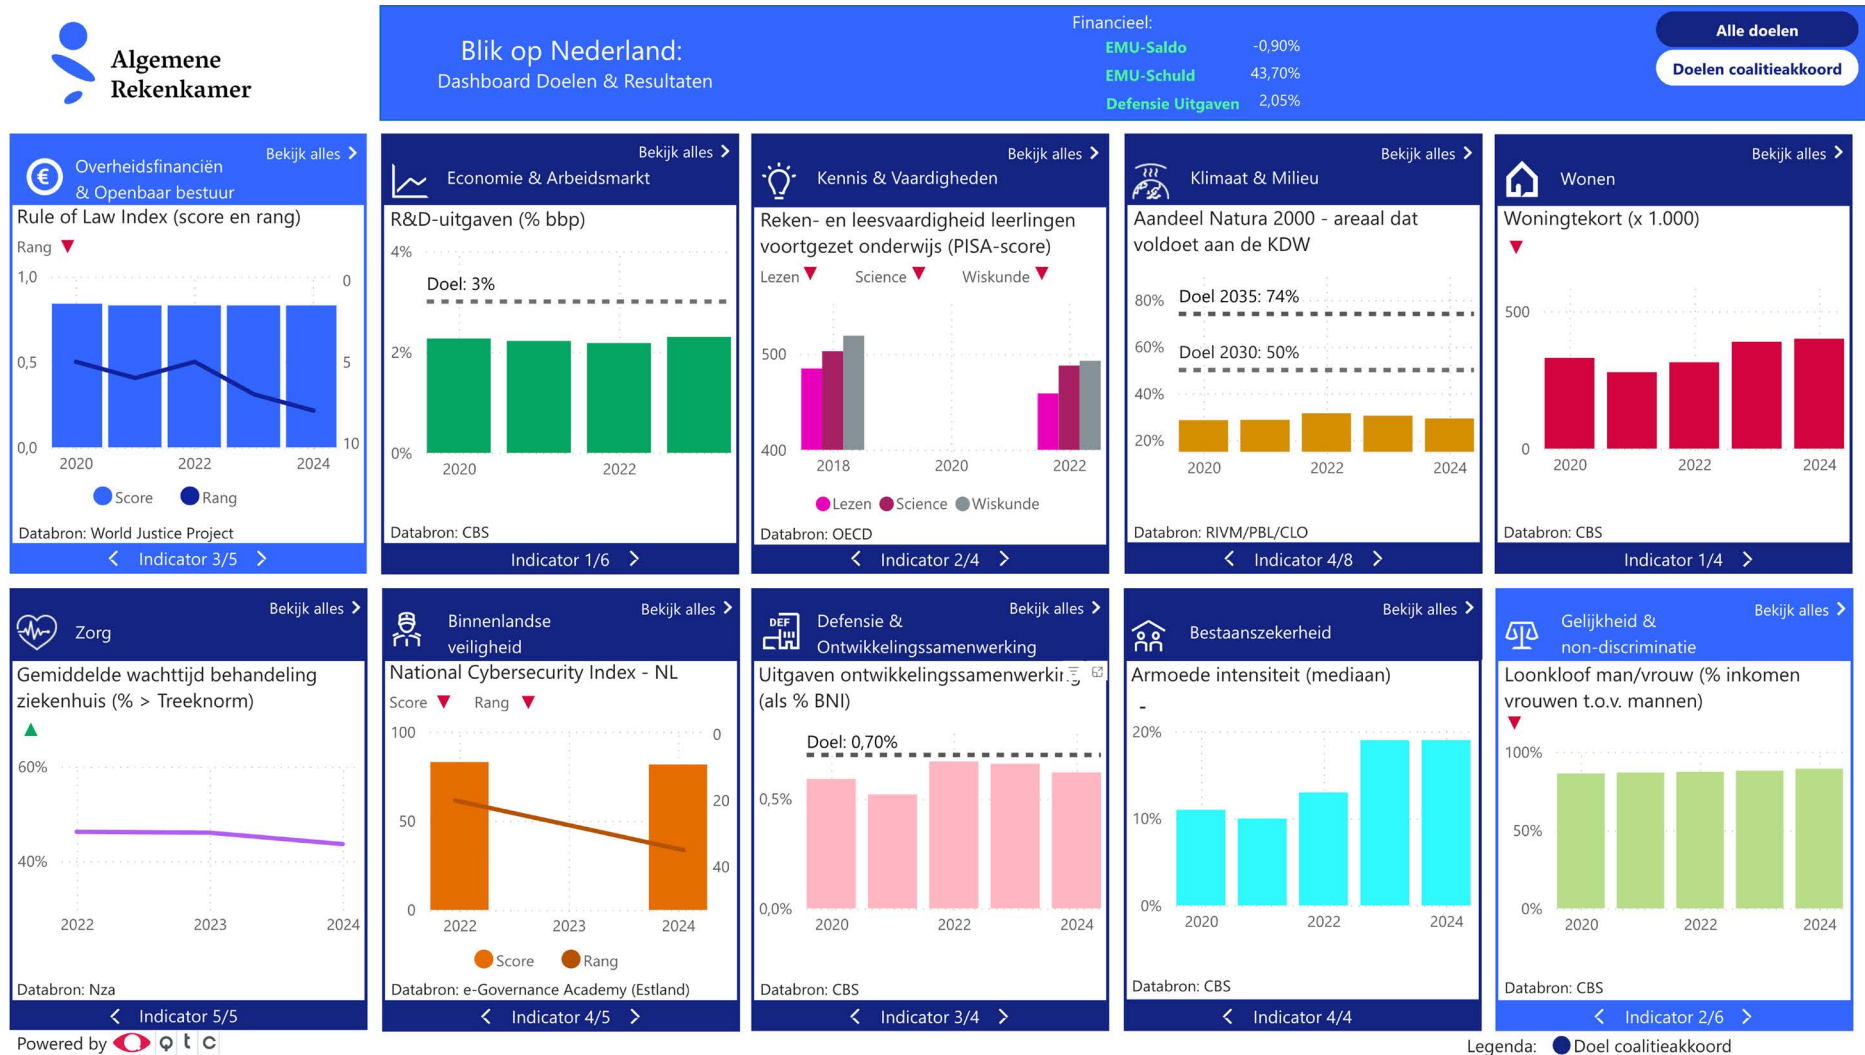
Algemene Rekenkamer

Blik op Nederland:
Dashboard Doelen & Resultaten

Financieel:
EMU-Saldo -0,90%
EMU-Schuld 43,70%
Defensie Uitgaven 2,05%

Alle doelen
Doelen coalitieakkoord

Overheidsfinanciën & Openbaar bestuur
Bekijk alles >
Rule of Law Index (score en rang)
Rang ▼
1,0 0,5 0,0
0 5 10
2020 2022 2024
Score Rang
Databron: World Justice Project
< Indicator 3/5 >

Economie & Arbeidsmarkt
Bekijk alles >
R&D-uitgaven (% bbp)
4% 2% 0%
Doel: 3%
2020 2022
Databron: CBS
Indicator 1/6 >

Kennis & Vaardigheden
Bekijk alles >
Reken- en leesvaardigheid leerlingen voortgezet onderwijs (PISA-score)
Lezen ▼ Science ▼ Wiskunde ▼
500 400
2018 2020 2022
Lezen Science Wiskunde
Databron: OECD
< Indicator 2/4 >

Klimaat & Milieu
Bekijk alles >
Aandeel Natura 2000 - areaal dat voldoet aan de KDW
80% 60% 40% 20%
Doel 2035: 74%
Doel 2030: 50%
2020 2022 2024
Databron: RIVM/PBL/CLO
< Indicator 4/8 >

Wonen
Bekijk alles >
Woningtekort (x 1.000)
▼
500 0
2020 2022 2024
Databron: CBS
Indicator 1/4 >

Zorg
Bekijk alles >
Gemiddelde wachttijd behandeling ziekenhuis (% > Treeknorm)
▲
60% 40%
2022 2023 2024
Databron: Nza
< Indicator 5/5

Binnenlandse veiligheid
Bekijk alles >
National Cybersecurity Index - NL
Score ▼ Rang ▼
100 50 0
0 20 40
2022 2023 2024
Score Rang
Databron: e-Governance Academy (Estland)
< Indicator 4/5 >

Defensie & Ontwikkelingssamenwerking
Bekijk alles >
Uitgaven ontwikkelingssamenwerki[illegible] (als % BNI)
Doel: 0,70%
0,5% 0,0%
2020 2022 2024
Databron: CBS
< Indicator 3/4 >

Bestaanszekerheid
Bekijk alles >
Armoede intensiteit (mediaan)
-
20% 10% 0%
2020 2022 2024
Databron: CBS
< Indicator 4/4

Gelijkheid & non-discriminatie
Bekijk alles >
Loonkloof man/vrouw (% inkomen vrouwen t.o.v. mannen)
▼
100% 50% 0%
2020 2022 2024
Databron: CBS
< Indicator 2/6 >

Powered by qtc
Legenda: Doel coalitieakkoord